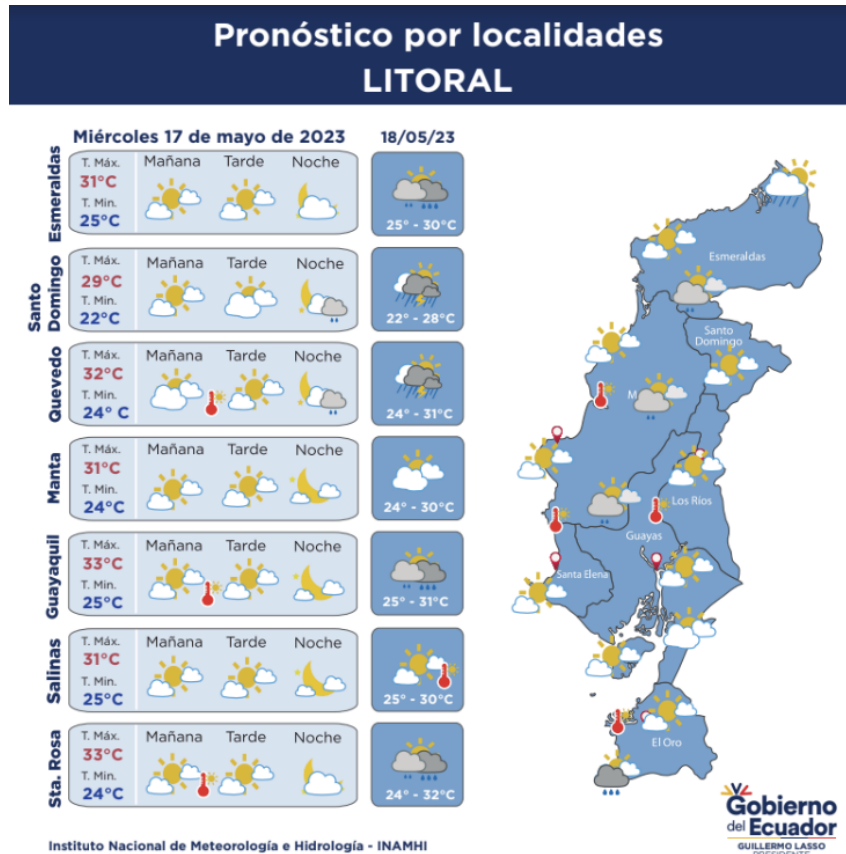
Pronóstico por localidades
LITORAL

Miércoles 17 de mayo de 2023

18/05/23

| | | Mañana | Tarde | Noche | 18/05/23 |
|---|---|---|---|---|---|
| Esmeraldas | T. Máx. 31°C T. Min. 25°C | | | | 25° - 30°C |
| Santo Domingo | T. Máx. 29°C T. Min. 22°C | | | | 22° - 28°C |
| Quevedo | T. Máx. 32°C T. Min. 24° C | | | | 24° - 31°C |
| Manta | T. Máx. 31°C T. Min. 24°C | | | | 24° - 30°C |
| Guayaquil | T. Máx. 33°C T. Min. 25°C | | | | 25° - 31°C |
| Salinas | T. Máx. 31°C T. Min. 25°C | | | | 25° - 30°C |
| Sta. Rosa | T. Máx. 33°C T. Min. 24°C | | | | 24° - 32°C |

Esmeraldas
Santo Domingo
M
Los Ríos
Guayas
Santa Elena
El Oro

Gobierno del Ecuador
GUILLERMO LASSO
PRESIDENTE

Instituto Nacional de Meteorología e Hidrología - INAMHI